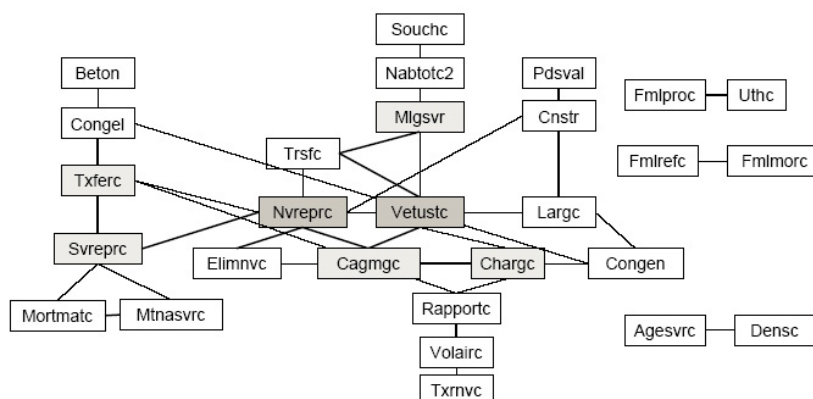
Souchc

Beton

Nabtotc2

Pdsval

Fmlproc

Uthc

Mlgsvr

Congel

Cnstr

Trsfc

Fmlrefc

Fmlmorc

Txferc

Nvreprc

Vetustc

Largc

Svreprc

Elimnvc

Cagmgc

Chargc

Congen

Mortmatc

Mtnasvrc

Rapportc

Agesvrc

Densc

Volairc

Txrnvc